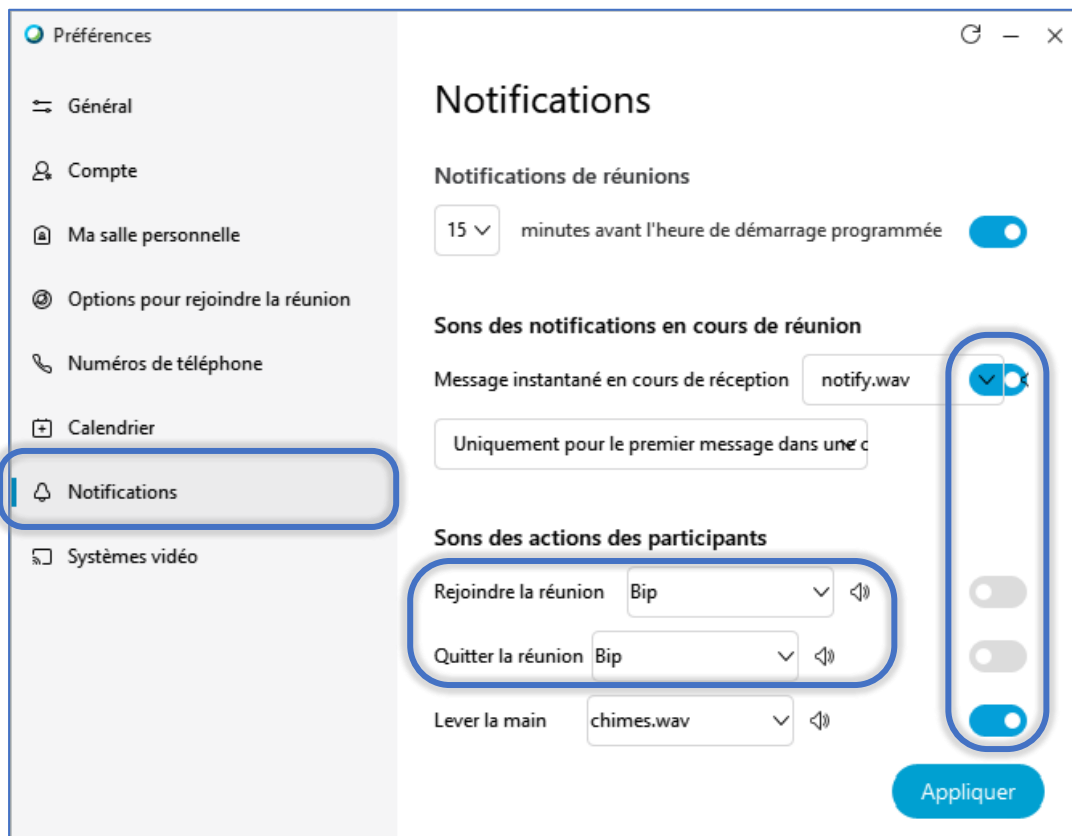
Préférences

Général

Compte

Ma salle personnelle

Options pour rejoindre la réunion

Numéros de téléphone

Calendrier

Notifications

Systèmes vidéo

Notifications

Notifications de réunions

15

minutes avant l'heure de démarrage programmée

Sons des notifications en cours de réunion

Message instantané en cours de réception

notify.wav

Uniquement pour le premier message dans une c

Sons des actions des participants

Rejoindre la réunion

Bip

Quitter la réunion

Bip

Lever la main

chimes.wav

Appliquer